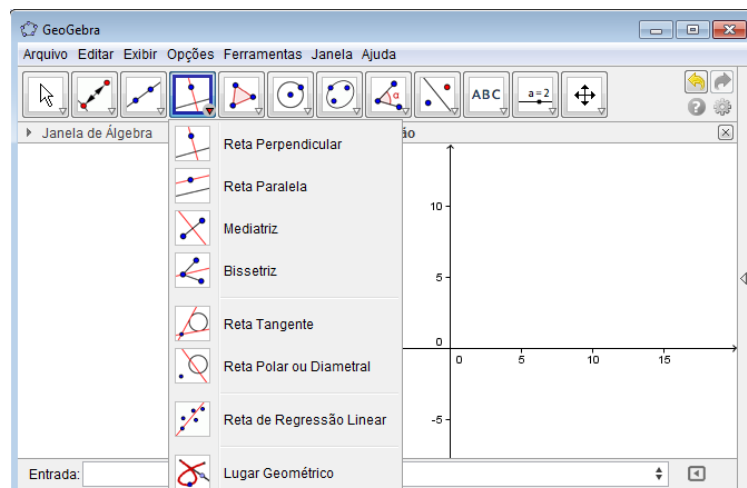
GeoGebra

Arquivo Editar Exibir Opções Ferramentas Janela Ajuda

ABC

a = 2

Janela de Álgebra

ão

Reta Perpendicular

Reta Paralela

Mediatriz

Bissetriz

Reta Tangente

Reta Polar ou Diametral

Reta de Regressão Linear

Lugar Geométrico

10

5

0

-5

0 5 10 15

Entrada: